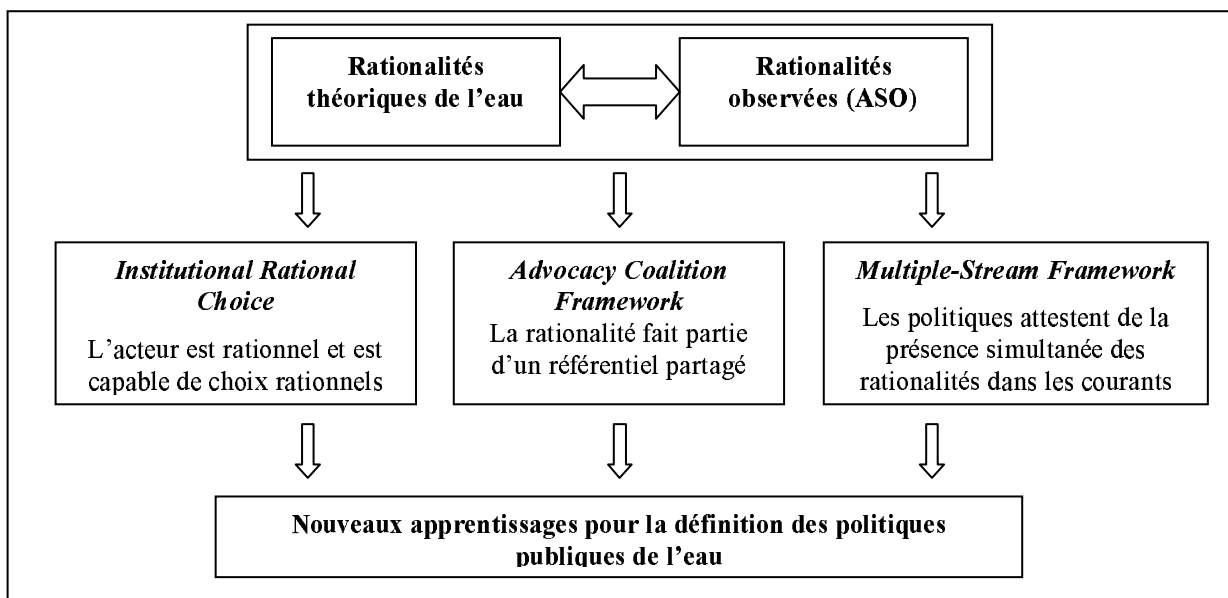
Rationalités théoriques de l'eau

Rationalités observées (ASO)

*Institutional Rational Choice*

L'acteur est rationnel et est capable de choix rationnels

*Advocacy Coalition Framework*

La rationalité fait partie d'un référentiel partagé

*Multiple-Stream Framework*

Les politiques attestent de la présence simultanée des rationalités dans les courants

Nouveaux apprentissages pour la définition des politiques publiques de l'eau